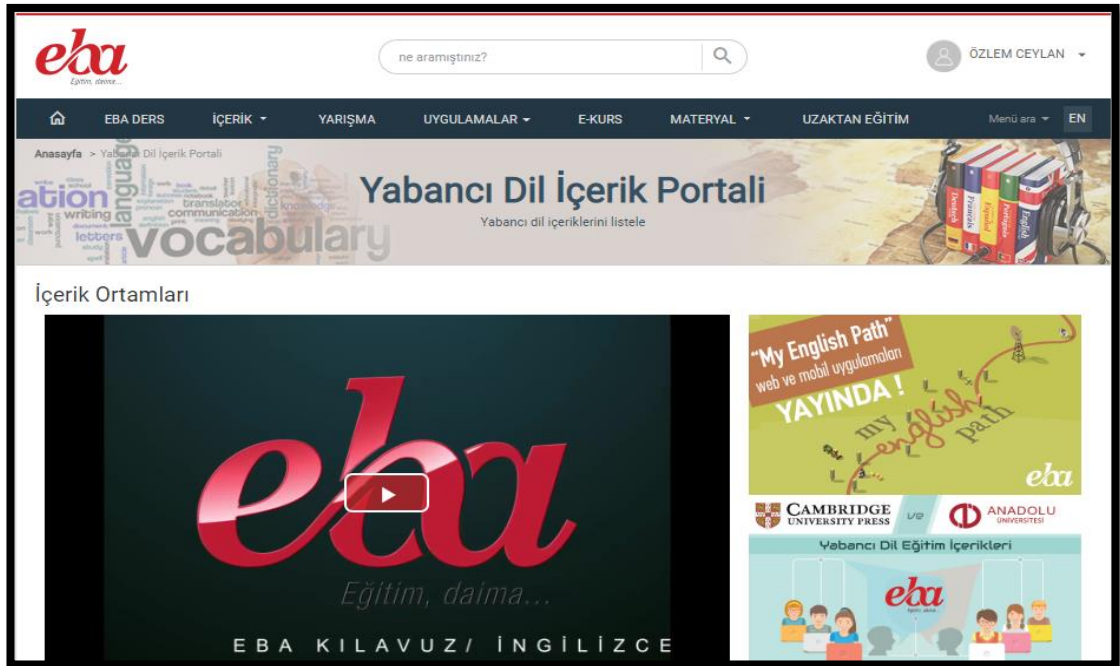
eba
Eğitim, daima...

ne aramıştınız?

ÖZLEM CEYLAN

EBA DERS İÇERİK YARIŞMA UYGULAMALAR E-KURS MATERYAL UZAKTAN EĞİTİM Menü ara EN

Anasayfa > Yabancı Dil İçerik Portali

ation language writing translator communication dictionary knowledge letters vocabulary

Yabancı Dil İçerik Portali
Yabancı dil içeriklerini listele

İçerik Ortamları

eba
Eğitim, daima...
EBA KILAVUZ/ İNGİLİZCE

"My English Path" web ve mobil uygulamaları YAYINDA!
my english path
eba

CAMBRIDGE UNIVERSITY PRESS ve ANADOLU ÜNİVERSİTESİ
Yabancı Dil Eğitim İçerikleri
eba